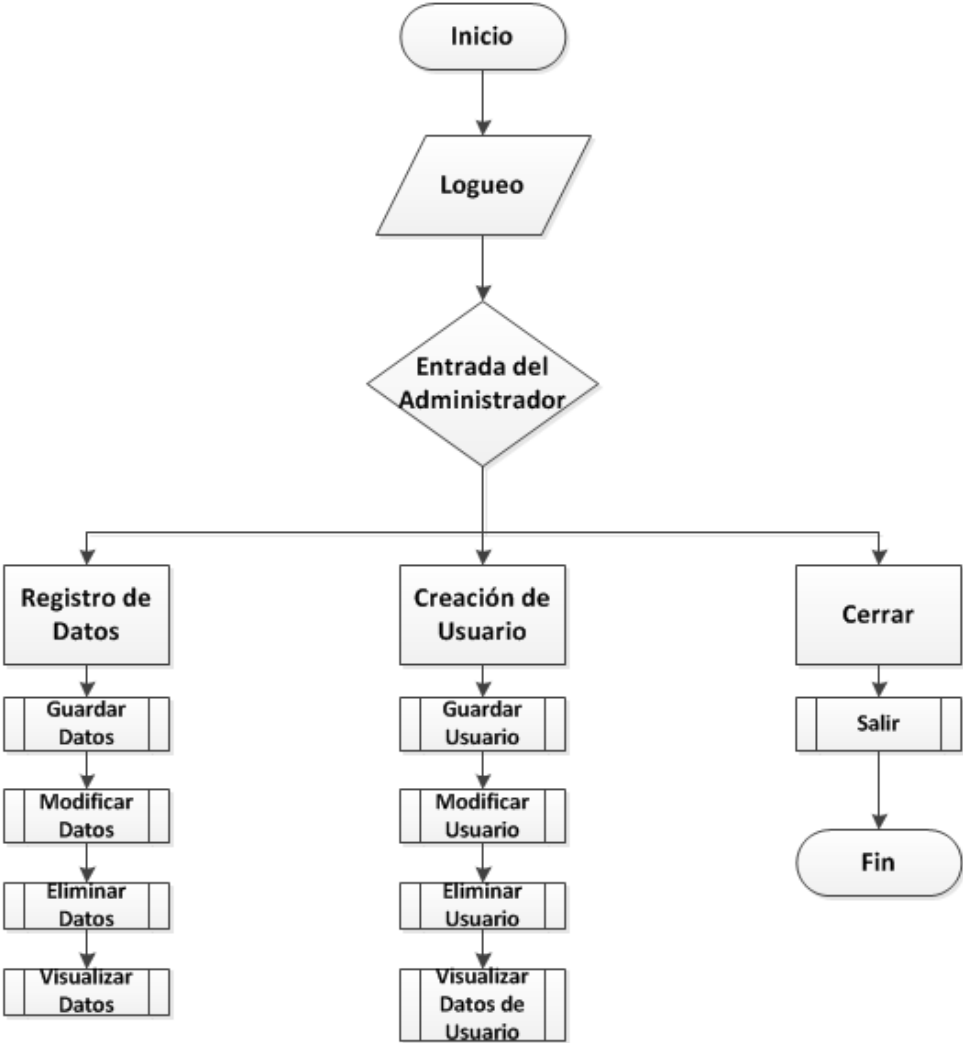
Inicio

Logueo

Entrada del Administrador

Registro de Datos

Guardar Datos

Modificar Datos

Eliminar Datos

Visualizar Datos

Creación de Usuario

Guardar Usuario

Modificar Usuario

Eliminar Usuario

Visualizar Datos de Usuario

Cerrar

Salir

Fin